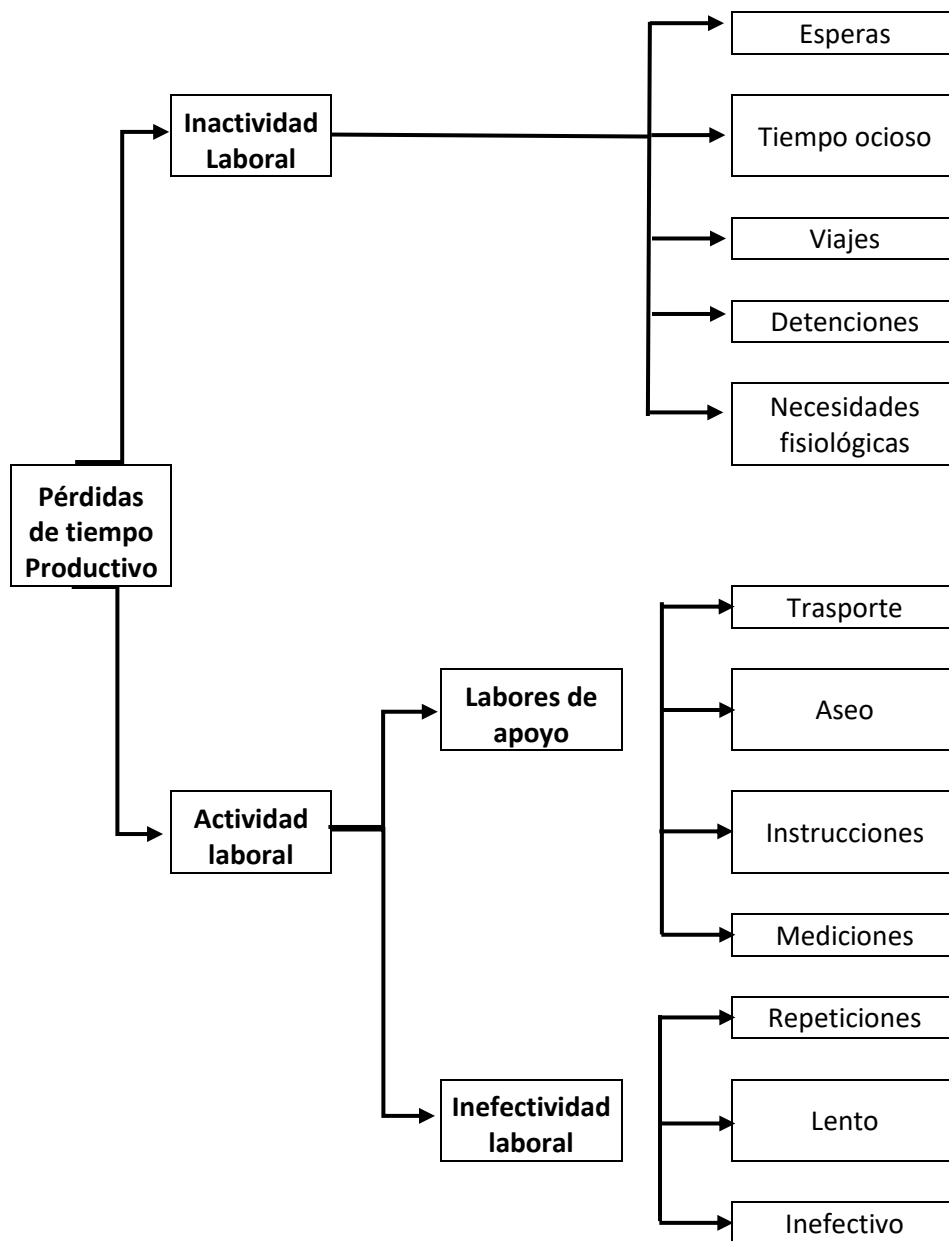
Esperas

Inactividad Laboral

Tiempo ocioso

Viajes

Detenciones

Necesidades fisiológicas

Pérdidas de tiempo Productivo

Trasporte

Labores de apoyo

Aseo

Actividad laboral

Instrucciones

Mediciones

Repeticiones

Inefectividad laboral

Lento

Inefectivo